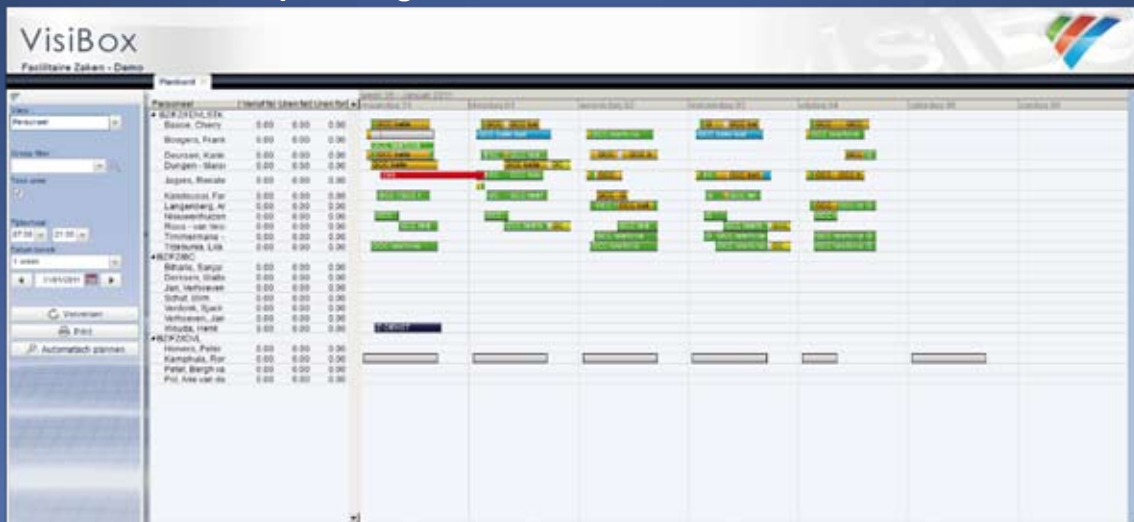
VisiBox
Facilitaire Zaken - Demo

Planbord

View
Personeel

Group filter

Toon uren

Tijdsvenster
07:00 21:00

Tijdsperiode
1 week

17/01/2011

Vernieuwen
Print
Automatisch plannen

Personeel

| Personeel | Uren | Uren | Uren |
|---|---|---|---|
| BZR |  |  |  |
| Bosse, Cherry | 0.00 | 0.00 | 0.00 |
| Bongers, Frank | 0.00 | 0.00 | 0.00 |
| Deursen, Karin | 0.00 | 0.00 | 0.00 |
| Dungen - Marie | 0.00 | 0.00 | 0.00 |
| Jegers, Renate | 0.00 | 0.00 | 0.00 |
| Kalsbeek, Pet | 0.00 | 0.00 | 0.00 |
| Langenberg, Al | 0.00 | 0.00 | 0.00 |
| Nieuwenhuizen | 0.00 | 0.00 | 0.00 |
| Roos - van Iers | 0.00 | 0.00 | 0.00 |
| Timmermans - | 0.00 | 0.00 | 0.00 |
| Tilstra, Lisa | 0.00 | 0.00 | 0.00 |
| BZRBC |  |  |  |
| Biharie, Sanjiv | 0.00 | 0.00 | 0.00 |
| Dekkers, Mark | 0.00 | 0.00 | 0.00 |
| Jan, Verhoeven | 0.00 | 0.00 | 0.00 |
| Schut, Wim | 0.00 | 0.00 | 0.00 |
| Verdonk, Sjack | 0.00 | 0.00 | 0.00 |
| Verhoeven, Jan | 0.00 | 0.00 | 0.00 |
| Wouda, Henk | 0.00 | 0.00 | 0.00 |
| BZRDVL |  |  |  |
| Honers, Peter | 0.00 | 0.00 | 0.00 |
| Kamphuis, Ron | 0.00 | 0.00 | 0.00 |
| Peters, Bergh va | 0.00 | 0.00 | 0.00 |
| Pol, Ate van de | 0.00 | 0.00 | 0.00 |

week 03 - januari 2011
maandag 17 | dinsdag 18 | woensdag 19 | donderdag 20 | vrijdag 21 | zaterdag 22 | zondag 23